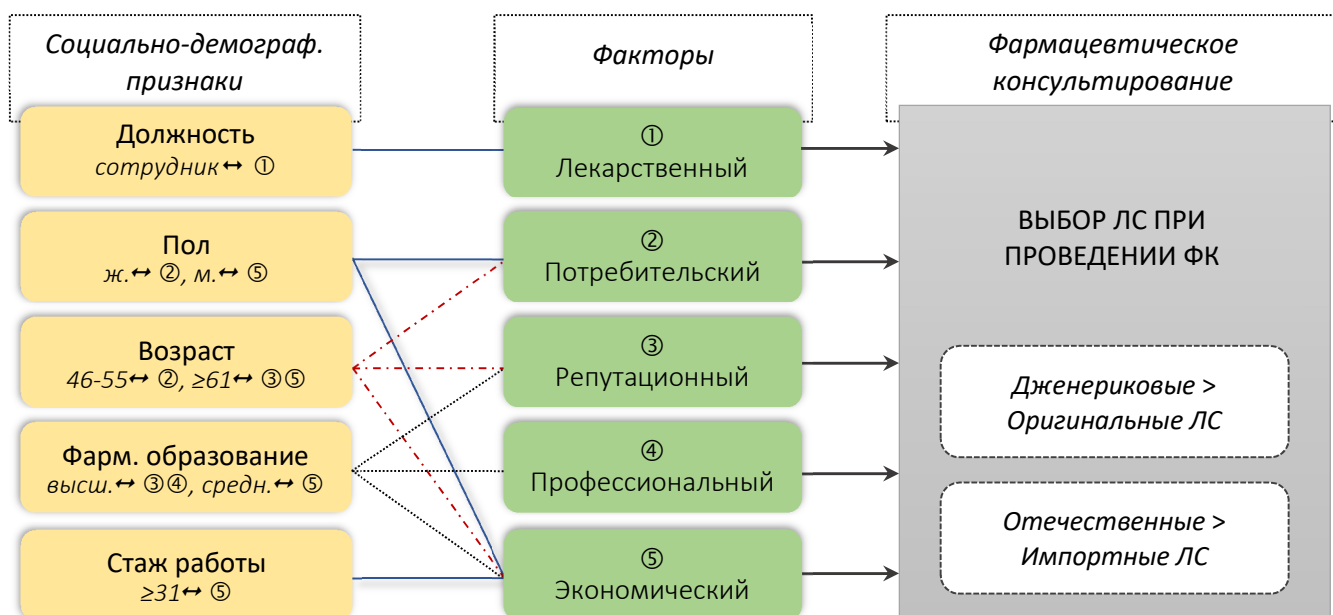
Социально-демограф. признаки

Факторы

Фармацевтическое консультирование

Должность
сотрудник↔ ①

Пол
ж.↔ ②, м.↔ ⑤

Возраст
46-55↔ ②, ≥61↔ ③⑤

Фарм. образование
высш.↔ ③④, средн.↔ ⑤

Стаж работы
≥31↔ ⑤

①
Лекарственный

②
Потребительский

③
Репутационный

④
Профессиональный

⑤
Экономический

ВЫБОР ЛС ПРИ ПРОВЕДЕНИИ ФК

Дженериковые > Оригинальные ЛС

Отечественные > Импортные ЛС